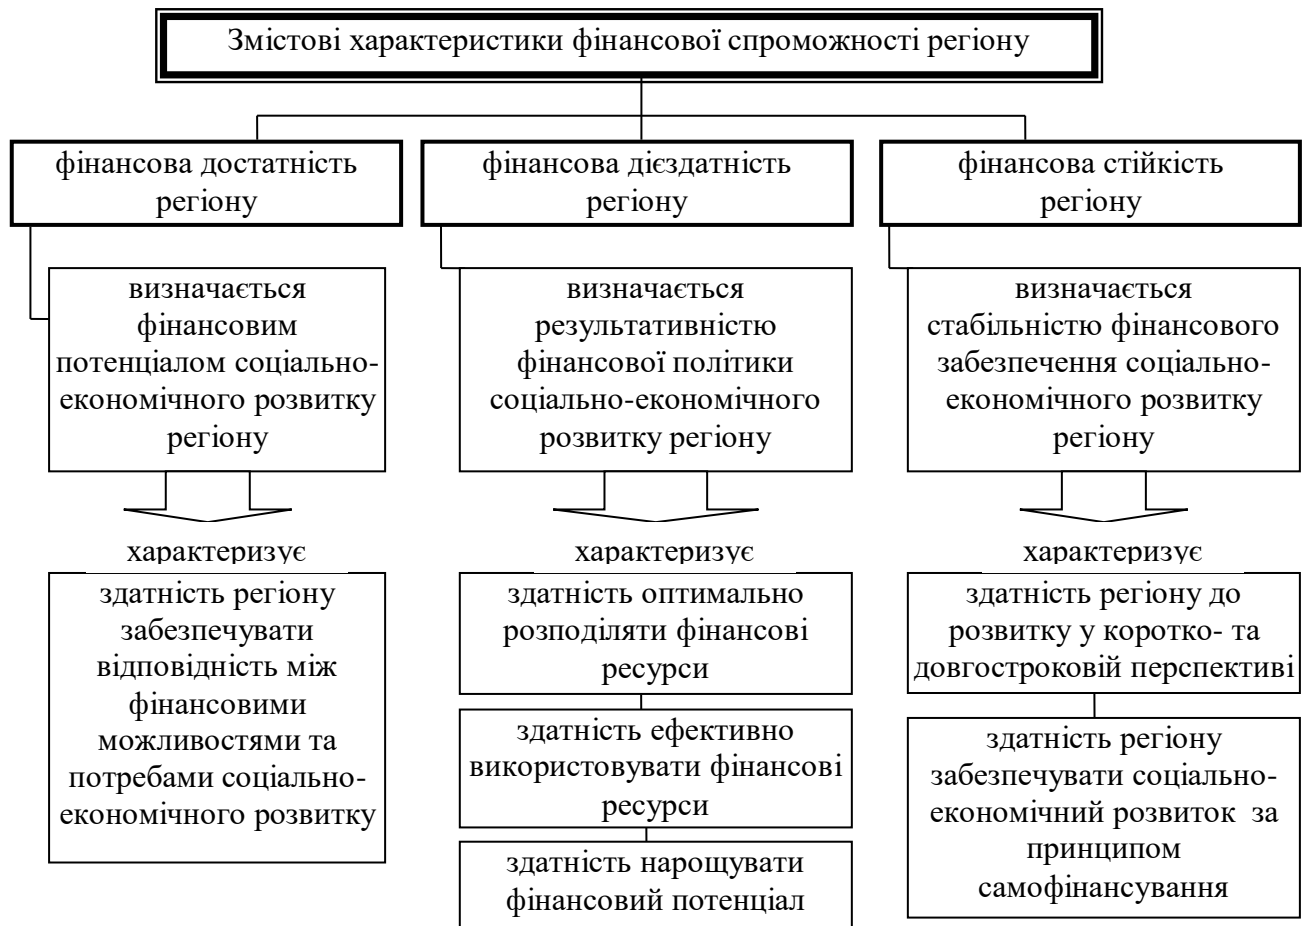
Змістові характеристики фінансової спроможності регіону

фінансова достатність регіону

визначається фінансовим потенціалом соціально-економічного розвитку регіону

характеризує

здатність регіону забезпечувати відповідність між фінансовими можливостями та потребами соціально-економічного розвитку

фінансова дієздатність регіону

визначається результативністю фінансової політики соціально-економічного розвитку регіону

характеризує

здатність оптимально розподіляти фінансові ресурси

здатність ефективно використовувати фінансові ресурси

здатність нарощувати фінансовий потенціал

фінансова стійкість регіону

визначається стабільністю фінансового забезпечення соціально-економічного розвитку регіону

характеризує

здатність регіону до розвитку у коротко- та довгостроковій перспективі

здатність регіону забезпечувати соціально-економічний розвиток за принципом самофінансування